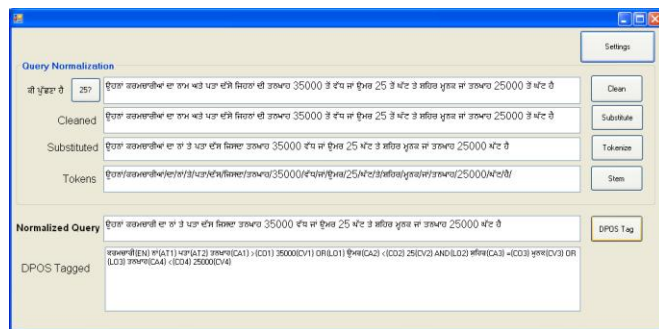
Settings

Query Normalization

ਕੀ ਪੁੱਛਣਾ ਹੈ 25? ਉਹਨਾਂ ਕਰਮਚਾਰੀਆਂ ਦਾ ਨਾਮ ਅਤੇ ਪਤਾ ਦੱਸੋ ਜਿਹਨਾਂ ਦੀ ਤਨਖਾਹ 35000 ਤੋਂ ਵੱਧ ਜਾਂ ਉਮਰ 25 ਤੋਂ ਘੱਟ ਤੇ ਸ਼ਹਿਰ ਮੁਕਤ ਜਾਂ ਤਨਖਾਹ 25000 ਤੋਂ ਘੱਟ ਹੈ Clean

Cleaned ਉਹਨਾਂ ਕਰਮਚਾਰੀਆਂ ਦਾ ਨਾਮ ਅਤੇ ਪਤਾ ਦੱਸੋ ਜਿਹਨਾਂ ਦੀ ਤਨਖਾਹ 35000 ਤੋਂ ਵੱਧ ਜਾਂ ਉਮਰ 25 ਤੋਂ ਘੱਟ ਤੇ ਸ਼ਹਿਰ ਮੁਕਤ ਜਾਂ ਤਨਖਾਹ 25000 ਤੋਂ ਘੱਟ ਹੈ Substitute

Substituted ਉਹਨਾਂ ਕਰਮਚਾਰੀਆਂ ਦਾ ਨਾਂ ਤੇ ਪਤਾ ਦੱਸ ਜਿਸਦਾ ਤਨਖਾਹ 35000 ਵੱਧ ਜਾਂ ਉਮਰ 25 ਘੱਟ ਤੇ ਸ਼ਹਿਰ ਮੁਕਤ ਜਾਂ ਤਨਖਾਹ 25000 ਘੱਟ ਹੈ Tokenize

Tokens ਉਹਨਾਂ/ਕਰਮਚਾਰੀਆਂ/ਦਾ/ਨਾਂ/ਤੇ/ਪਤਾ/ਦੱਸ/ਜਿਸਦਾ/ਤਨਖਾਹ/35000/ਵੱਧ/ਜਾਂ/ਉਮਰ/25/ਘੱਟ/ਤੇ/ਸ਼ਹਿਰ/ਮੁਕਤ/ਜਾਂ/ਤਨਖਾਹ/25000/ਘੱਟ/ਹੈ/ Stem

Normalized Query ਉਹਨਾਂ ਕਰਮਚਾਰੀ ਦਾ ਨਾਂ ਤੇ ਪਤਾ ਦੱਸ ਜਿਸਦਾ ਤਨਖਾਹ 35000 ਵੱਧ ਜਾਂ ਉਮਰ 25 ਘੱਟ ਤੇ ਸ਼ਹਿਰ ਮੁਕਤ ਜਾਂ ਤਨਖਾਹ 25000 ਘੱਟ ਹੈ DPOS Tag

DPOS Tagged ਕਰਮਚਾਰੀ(EN) ਨਾਂ(AT1) ਪਤਾ(AT2) ਤਨਖਾਹ(CA1) >(CO1) 35000(CV1) OR(LO1) ਉਮਰ(CA2) <(CO2) 25(CV2) AND(LO2) ਸ਼ਹਿਰ(CA3) =(CO3) ਮੁਕਤ(CV3) OR (LO3) ਤਨਖਾਹ(CA4) <(CO4) 25000(CV4)